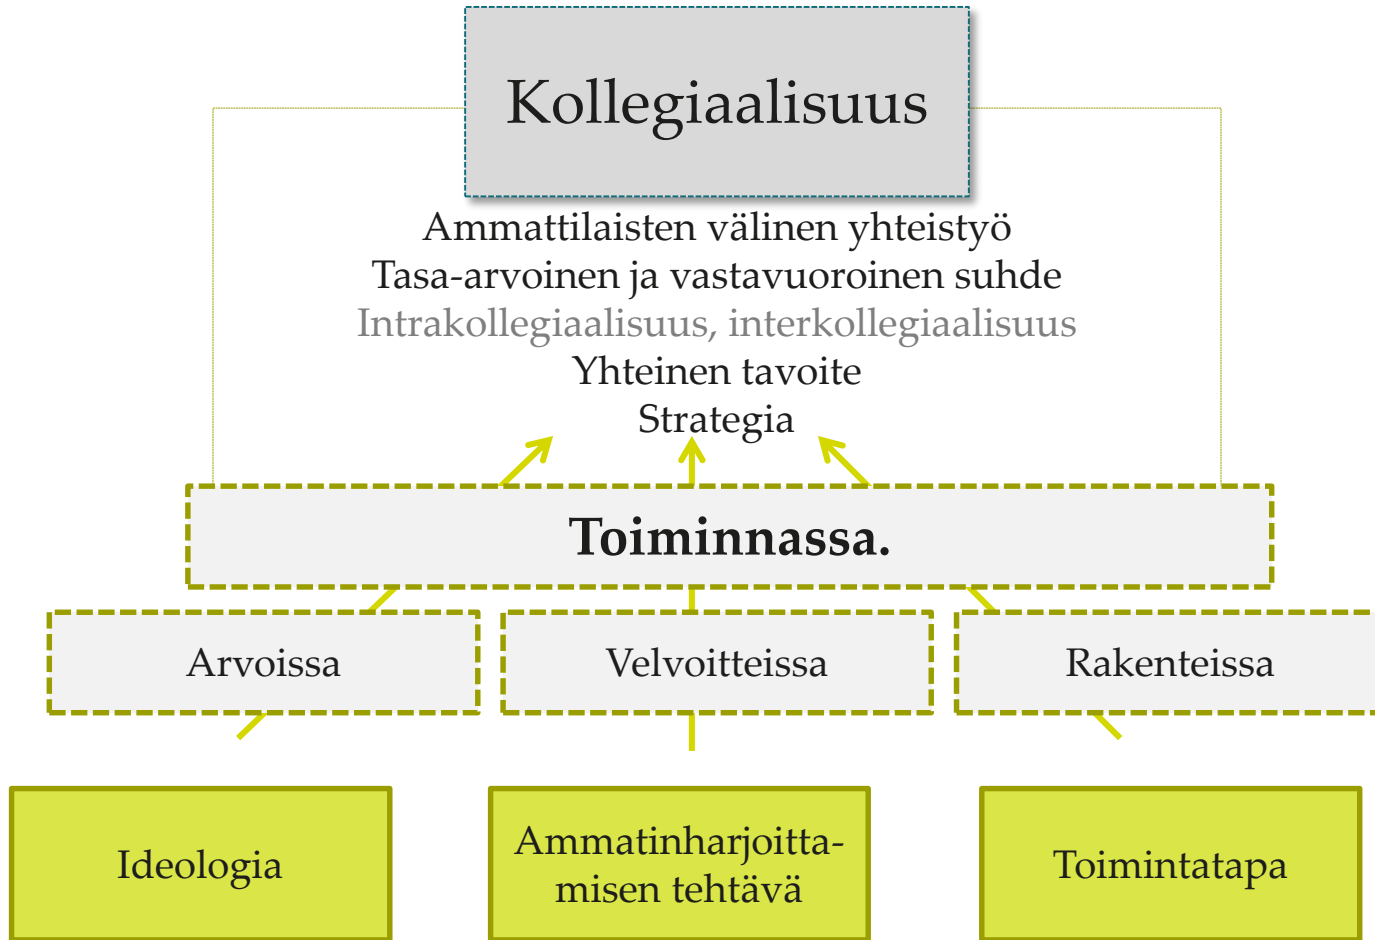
Kollegiaalisuus

Ammattilaisten välinen yhteistyö
Tasa-arvoinen ja vastavuoroinen suhde
Intrakollegiaalisuus, interkollegiaalisuus
Yhteinen tavoite
Strategia

Toiminnassa.

Arvoissa

Velvoitteissa

Rakenteissa

Ideologia

Ammatinharjoittamisen tehtävä

Toimintatapa